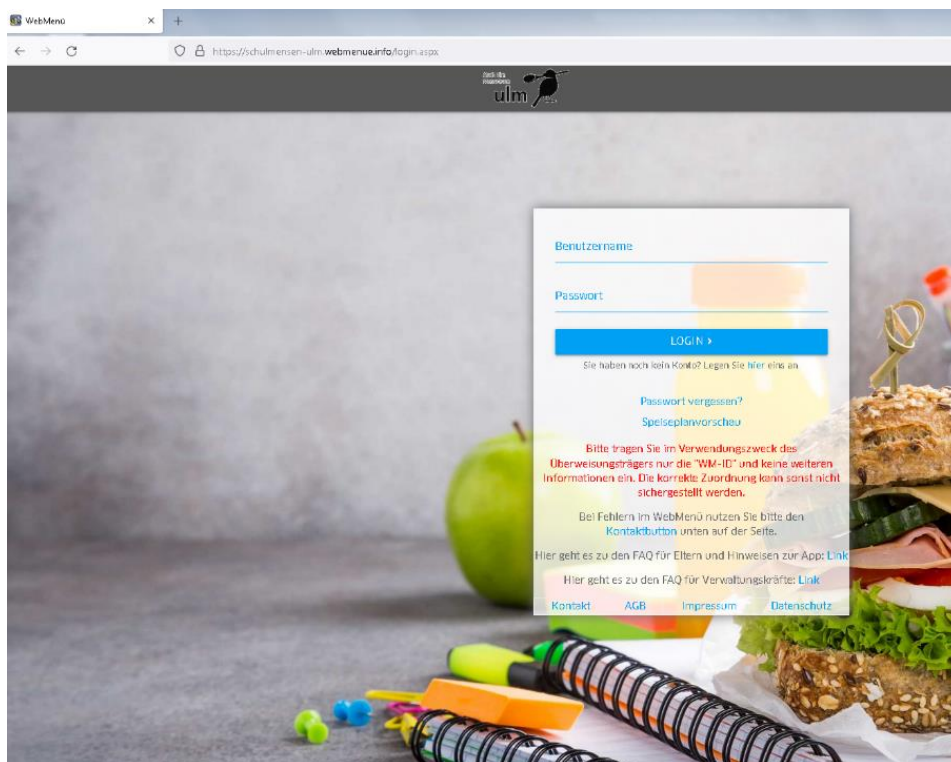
WebMenü

https://schulmensen-ulm.webmenue.info/login.aspx

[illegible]
ulm

Benutzername

Passwort

LOGIN ›

Sie haben noch kein Konto? Legen Sie hier eins an

Passwort vergessen?

Speiseplanvorschau

Bitte tragen Sie im Verwendungszweck des Überweisungsträgers nur die "WM-ID" und keine weiteren Informationen ein. Die korrekte Zuordnung kann sonst nicht sichergestellt werden.

Bei Fehlern im WebMenü nutzen Sie bitte den Kontaktbutton unten auf der Seite.

Hier geht es zu den FAQ für Eltern und Hinweisen zur App: Link

Hier geht es zu den FAQ für Verwaltungskräfte: Link

Kontakt AGB Impressum Datenschutz